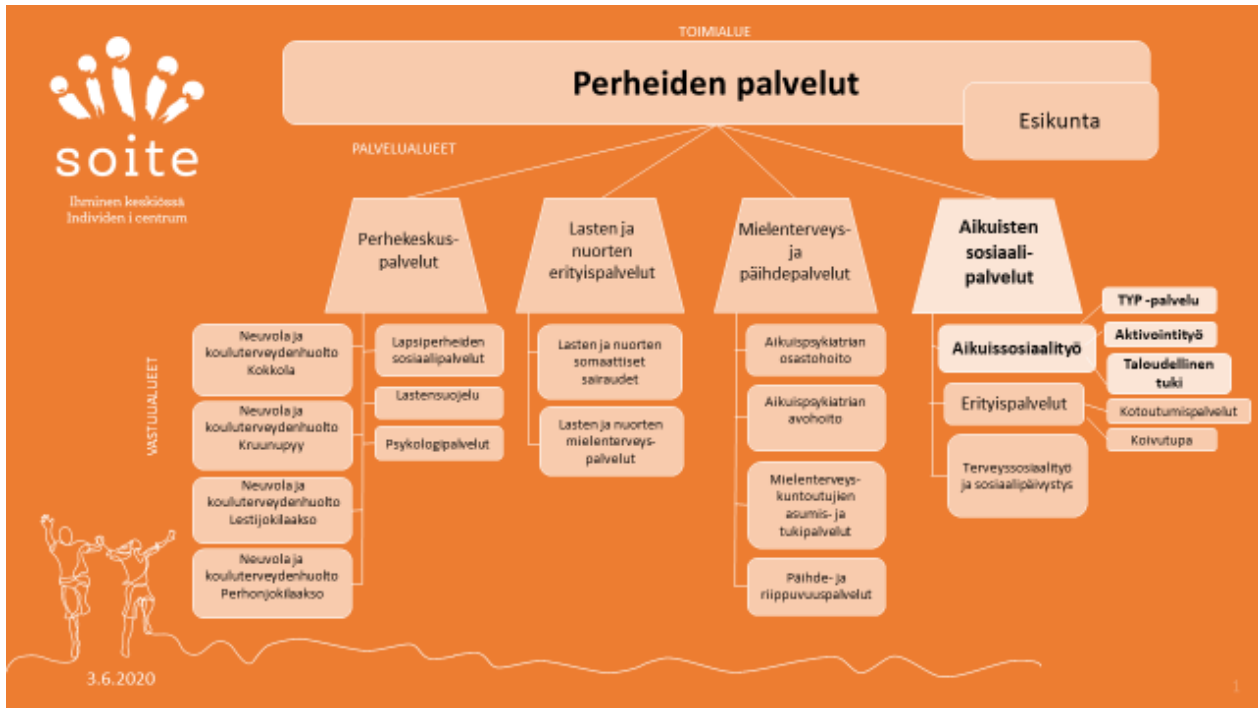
soite

Ihminen keskiössä
Individen i centrum

TOIMIALUE

Perheiden palvelut

Esikunta

PALVELUALUEET

Perhekeskuspalvelut

Lasten ja nuorten erityispalvelut

Mielenterveys- ja päihdepalvelut

Aikuisten sosiaalipalvelut

VASTUUALUEET

Neuvola ja kouluterveydenhuolto Kokkola

Neuvola ja kouluterveydenhuolto Kruunupyy

Neuvola ja kouluterveydenhuolto Lestijokilaakso

Neuvola ja kouluterveydenhuolto Perhonjokilaakso

Lapsiperheiden sosiaalipalvelut

Lastensuojelu

Psykologipalvelut

Lasten ja nuorten somaattiset sairaudet

Lasten ja nuorten mielenterveyspalvelut

Aikuispsykiatrian osastohoito

Aikuispsykiatrian avohoito

Mielenterveyskuntoutujien asumis- ja tukipalvelut

Päihde- ja riippuvuuspalvelut

Aikuissosiaalityö

TYP -palvelu

Aktivointityö

Taloudellinen tuki

Erityispalvelut

Kotoutumispalvelut

Koivutupa

Terveyssosiaalityö ja sosiaalipäivystys

3.6.2020

1